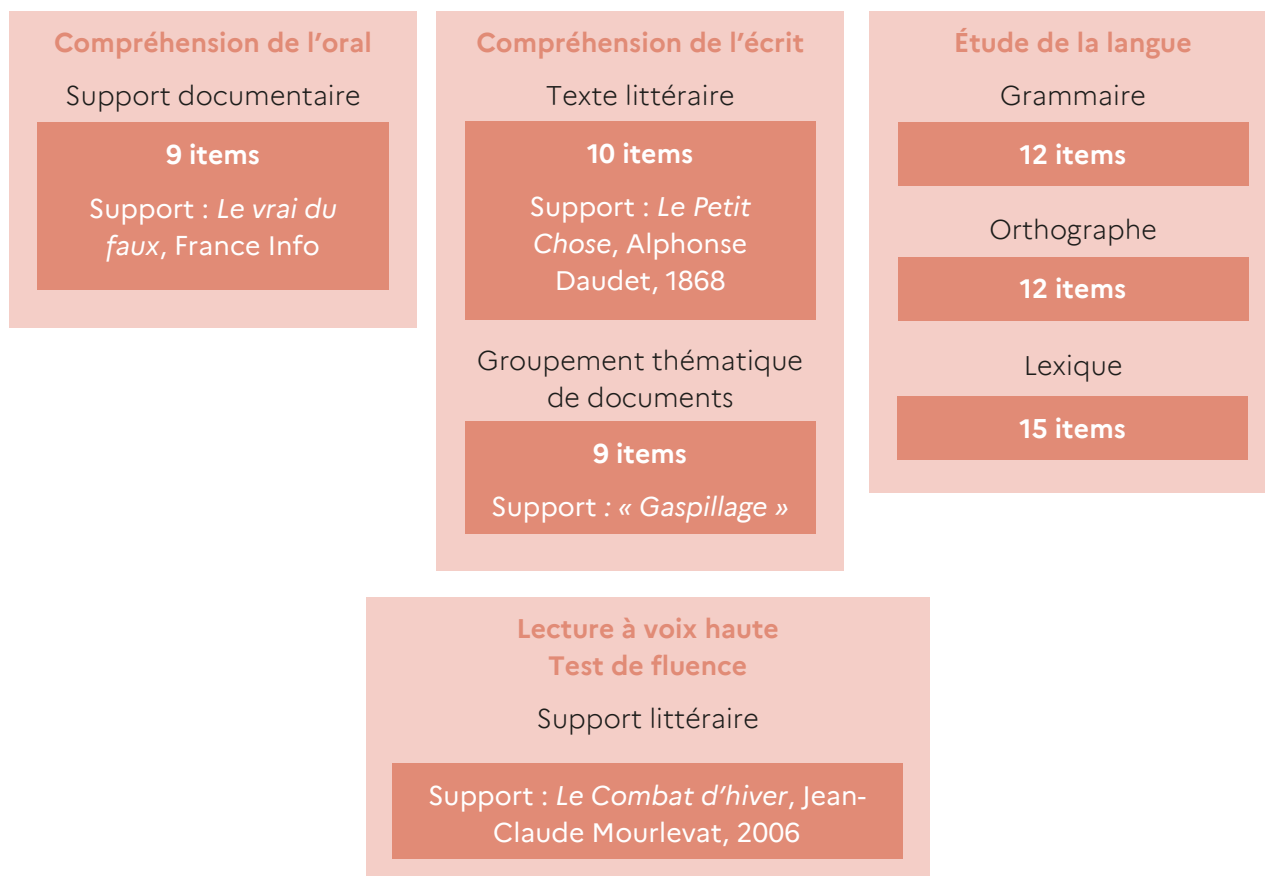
Compréhension de l'oral

Support documentaire

9 items

Support : Le vrai du faux, France Info

Compréhension de l'écrit

Texte littéraire

10 items

Support : Le Petit Chose, Alphonse Daudet, 1868

Groupement thématique de documents

9 items

Support : « Gaspillage »

Étude de la langue

Grammaire

12 items

Orthographe

12 items

Lexique

15 items

Lecture à voix haute
Test de fluence

Support littéraire

Support : Le Combat d'hiver, Jean-Claude Mourlevat, 2006